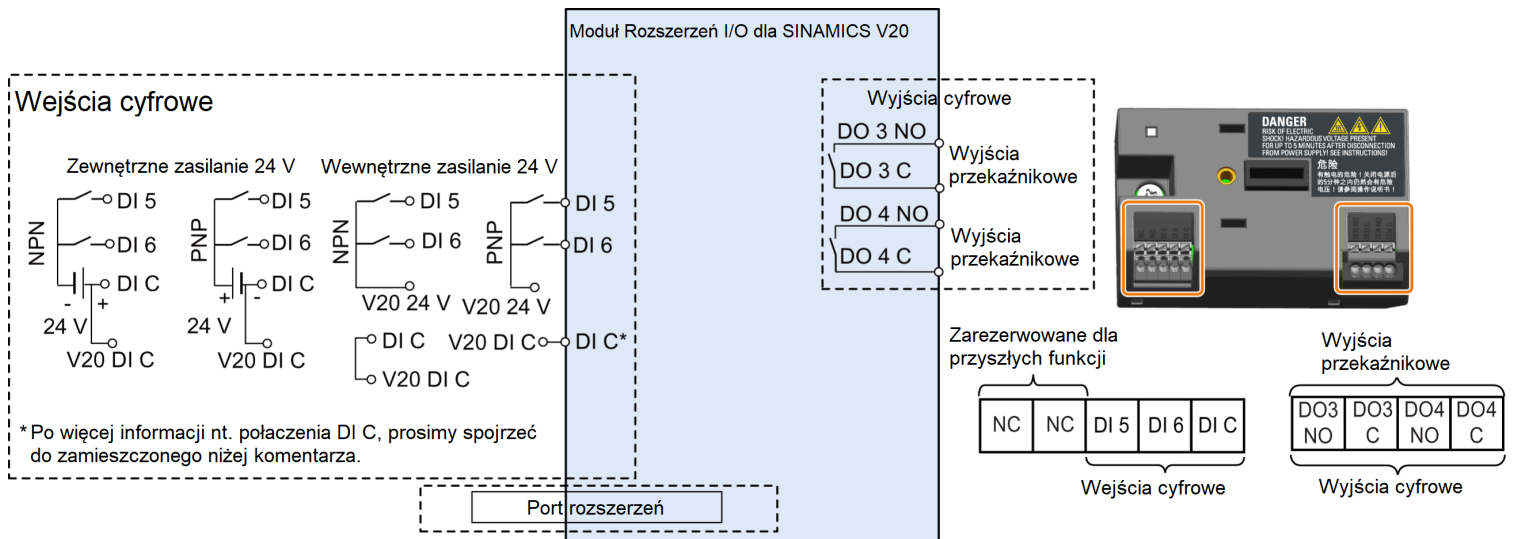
Moduł Rozszerzeń I/O dla SINAMICS V20

Wejścia cyfrowe

Zewnętrzne zasilanie 24 V

Wewnętrzne zasilanie 24 V

NPN
DI 5
DI 6
DI C
- +
24 V
V20 DI C

PNP
DI 5
DI 6
DI C
+ -
24 V
V20 DI C

NPN
DI 5
DI 6
V20 24 V

PNP
V20 24 V

DI 5
DI 6

DI C
V20 DI C
V20 DI C
DI C*

* Po więcej informacji nt. połaczenia DI C, prosimy spojrzeć do zamieszczonego niżej komentarza.

Port rozszerzeń

Wyjścia cyfrowe
DO 3 NO
DO 3 C
Wyjścia przekaźnikowe
DO 4 NO
DO 4 C
Wyjścia przekaźnikowe

DANGER
RISK OF ELECTRIC SHOCK! HAZARDOUS VOLTAGE PRESENT FOR UP TO 5 MINUTES AFTER DISCONNECTION FROM POWER SUPPLY! SEE INSTRUCTIONS!
危险
有触电的危险！关闭电源后的5分钟之内仍然会有危险电压！请参阅操作说明书！

Zarezerwowane dla przyszłych funkcji

| NC | NC | DI 5 | DI 6 | DI C |
|---|---|---|---|---|

Wejścia cyfrowe

Wyjścia przekaźnikowe

| DO3 NO | DO3 C | DO4 NO | DO4 C |
|---|---|---|---|

Wyjścia cyfrowe